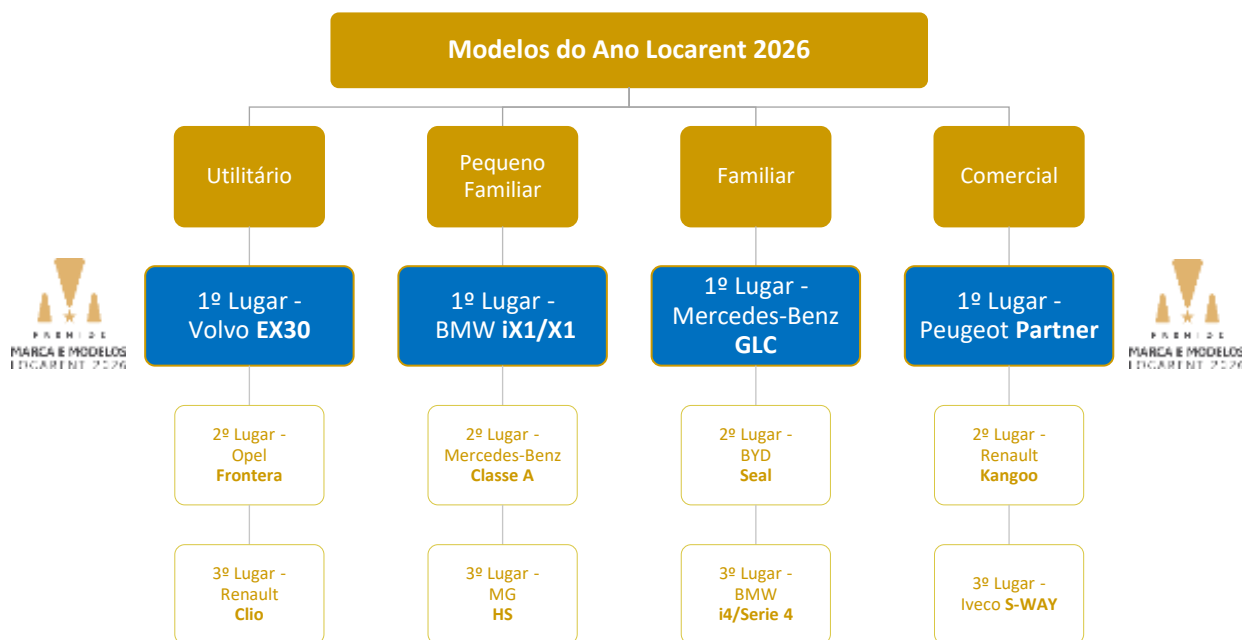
Modelos do Ano Locarent 2026

Utilitário

1º Lugar - Volvo EX30

2º Lugar - Opel Frontera

3º Lugar - Renault Clio

Pequeno Familiar

1º Lugar - BMW iX1/X1

2º Lugar - Mercedes-Benz Classe A

3º Lugar - MG HS

Familiar

1º Lugar - Mercedes-Benz GLC

2º Lugar - BYD Seal

3º Lugar - BMW i4/Serie 4

Comercial

1º Lugar - Peugeot Partner

2º Lugar - Renault Kangoo

3º Lugar - Iveco S-WAY

PRÉMIO MARCA E MODELOS LOCARENT 2026

PRÉMIO MARCA E MODELOS LOCARENT 2026